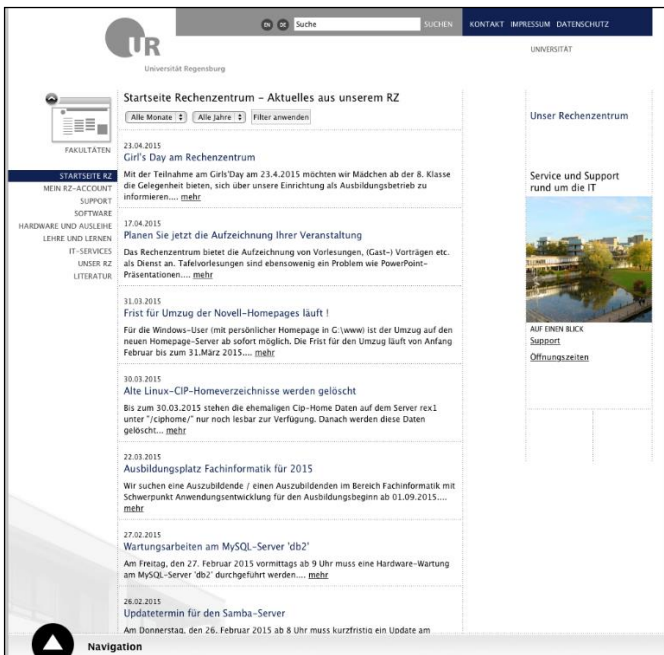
EN DE Suche SUCHEN KONTAKT IMPRESSUM DATENSCHUTZ

UR
Universität Regensburg

UNIVERSITÄT

FAKULTÄTEN

STARTSEITE RZ
MEIN RZ-ACCOUNT
SUPPORT
SOFTWARE
HARDWARE UND AUSLEIHE
LEHRE UND LERNEN
IT-SERVICES
UNSER RZ
LITERATUR

Startseite Rechenzentrum - Aktuelles aus unserem RZ

Alle Monate Alle Jahre Filter anwenden

23.04.2015
Girl's Day am Rechenzentrum
Mit der Teilnahme am Girls'Day am 23.4.2015 möchten wir Mädchen ab der 8. Klasse die Gelegenheit bieten, sich über unsere Einrichtung als Ausbildungsbetrieb zu informieren.... mehr

17.04.2015
Planen Sie jetzt die Aufzeichnung Ihrer Veranstaltung
Das Rechenzentrum bietet die Aufzeichnung von Vorlesungen, (Gast-) Vorträgen etc. als Dienst an. Tafelvorlesungen sind ebensowenig ein Problem wie PowerPoint-Präsentationen.... mehr

31.03.2015
Frist für Umzug der Novell-Homepages läuft !
Für die Windows-User (mit persönlicher Homepage in G:\www) ist der Umzug auf den neuen Homepage-Server ab sofort möglich. Die Frist für den Umzug läuft von Anfang Februar bis zum 31.März 2015.... mehr

30.03.2015
Alte Linux-CIP-Homeverzeichnisse werden gelöscht
Bis zum 30.03.2015 stehen die ehemaligen Cip-Home Daten auf dem Server rex1 unter "/ciphome/" nur noch lesbar zur Verfügung. Danach werden diese Daten gelöscht... mehr

22.03.2015
Ausbildungsplatz Fachinformatik für 2015
Wir suchen eine Auszubildende / einen Auszubildenden im Bereich Fachinformatik mit Schwerpunkt Anwendungsentwicklung für den Ausbildungsbeginn ab 01.09.2015.... mehr

27.02.2015
Wartungsarbeiten am MySQL-Server 'db2'
Am Freitag, den 27. Februar 2015 vormittags ab 9 Uhr muss eine Hardware-Wartung am MySQL-Server 'db2' durchgeführt werden.... mehr

26.02.2015
Updatetermin für den Samba-Server
Am Donnerstag, den 26. Februar 2015 ab 8 Uhr muss kurzfristig ein Update am

Unser Rechenzentrum

Service und Support rund um die IT

AUF EINEN BLICK
Support
Öffnungszeiten

Navigation